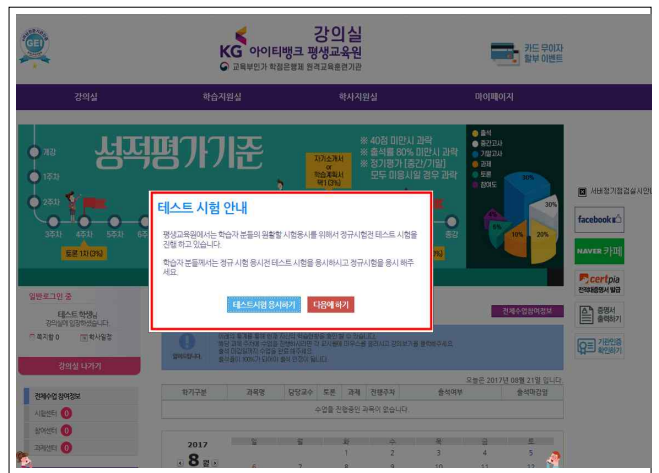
GEI

강의실
KG 아이티뱅크 평생교육원
교육부인가 학점은행제 원격교육훈련기관

카드 무이자 할부 이벤트

강의실 학습지원실 학사지원실 마이페이지

계강
1주차
2주차
3주차 4주차 5주차 6주차

토론 1차 0/1일

성적평가기준

자기소개서 or 학습계획서 작성1일

※ 40회 미만시 과락
※ 출석률 80% 미만시 과락
※ 정기평가 [중간/기말] 모두 미응시할 경우 과락

출석
중간고사
기말고사
과제
토론
참여도

30%
30%
20%
10%
5%
5%

종강

테스트 시험 안내

평생교육원에서는 학습자 분들의 원활할 시험응시를 위해서 정규시험전 테스트 시험을 진행 하고 있습니다.

학습자 분들께서는 정규 시험 응시전 테스트 시험을 응시하시고 정규시험을 응시 해주세요.

테스트시험 응시하기 다음에 하기

일반로그인 중
테스트 학생님
강의실에 입장하셨습니다.
쪽지함 0 학사일정

강의실 나가기

전체수업참여정보
시험현황 0
참여현황 0
과제현황 0

전체수업참여정보

알려드립니다

facebook
NAVER 카페
certpia
증명서 출력하기
기관인증 확인하기

오늘은 2017년 08월 21일 입니다.

| 학기구분 | 과목명 | 담당교수 | 토론 | 과제 | 진행주차 | 출석여부 | 출석마감일 |
|---|---|---|---|---|---|---|---|
| 수업을 진행중인 과목이 없습니다. | | | | | | | |

2017
8월
일 월 화 수 목 금 토
1 2 3 4 5